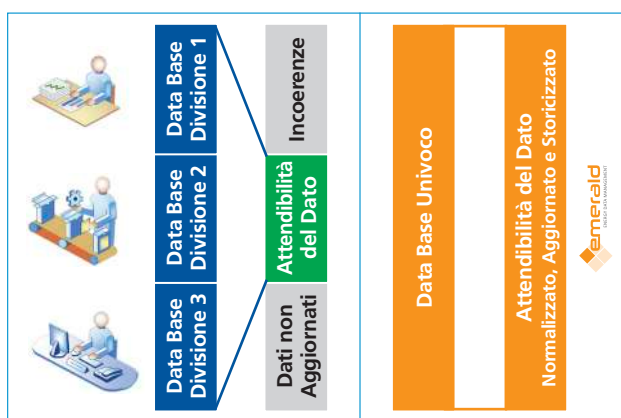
Data Base Divisione 1

Data Base Divisione 2

Data Base Divisione 3

Incoerenze

Attendibilità del Dato

Dati non Aggiornati

Data Base Univoco

Attendibilità del Dato
Normalizzato, Aggiornato e Storicizzato

emerald
ENERGY DATA MANAGEMENT